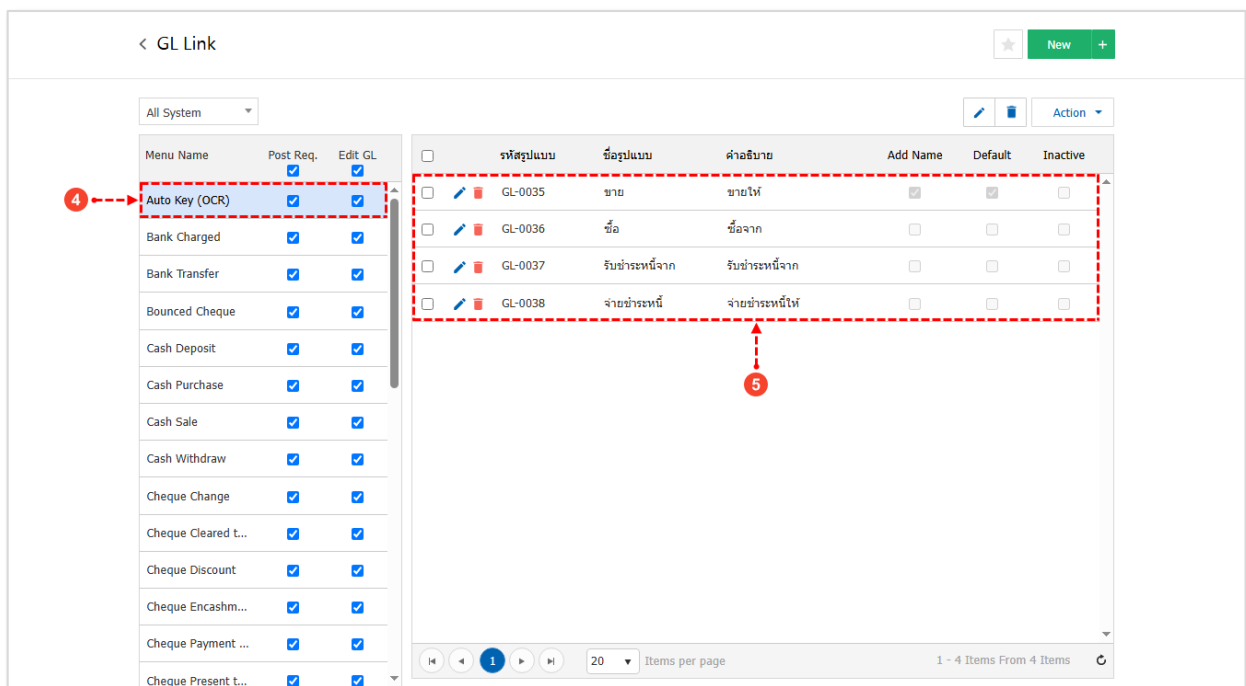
< GL Link

New +

All System

Action

| Menu Name | Post Req. | Edit GL |
|---|---|---|
| Auto Key (OCR) | | |
| Bank Charged | | |
| Bank Transfer | | |
| Bounced Cheque | | |
| Cash Deposit | | |
| Cash Purchase | | |
| Cash Sale | | |
| Cash Withdraw | | |
| Cheque Change | | |
| Cheque Cleared t... | | |
| Cheque Discount | | |
| Cheque Encashm... | | |
| Cheque Payment ... | | |
| Cheque Present t... | | |

4

| | รหัสรูปแบบ | ชื่อรูปแบบ | คำอธิบาย | Add Name | Default | Inactive |
|---|---|---|---|---|---|---|
| | GL-0035 | ขาย | ขายให้ | | | |
| | GL-0036 | ซื้อ | ซื้อจาก | | | |
| | GL-0037 | รับชำระหนี้จาก | รับชำระหนี้จาก | | | |
| | GL-0038 | จ่ายชำระหนี้ | จ่ายชำระหนี้ให้ | | | |

5

1 20 Items per page 1 - 4 Items From 4 Items